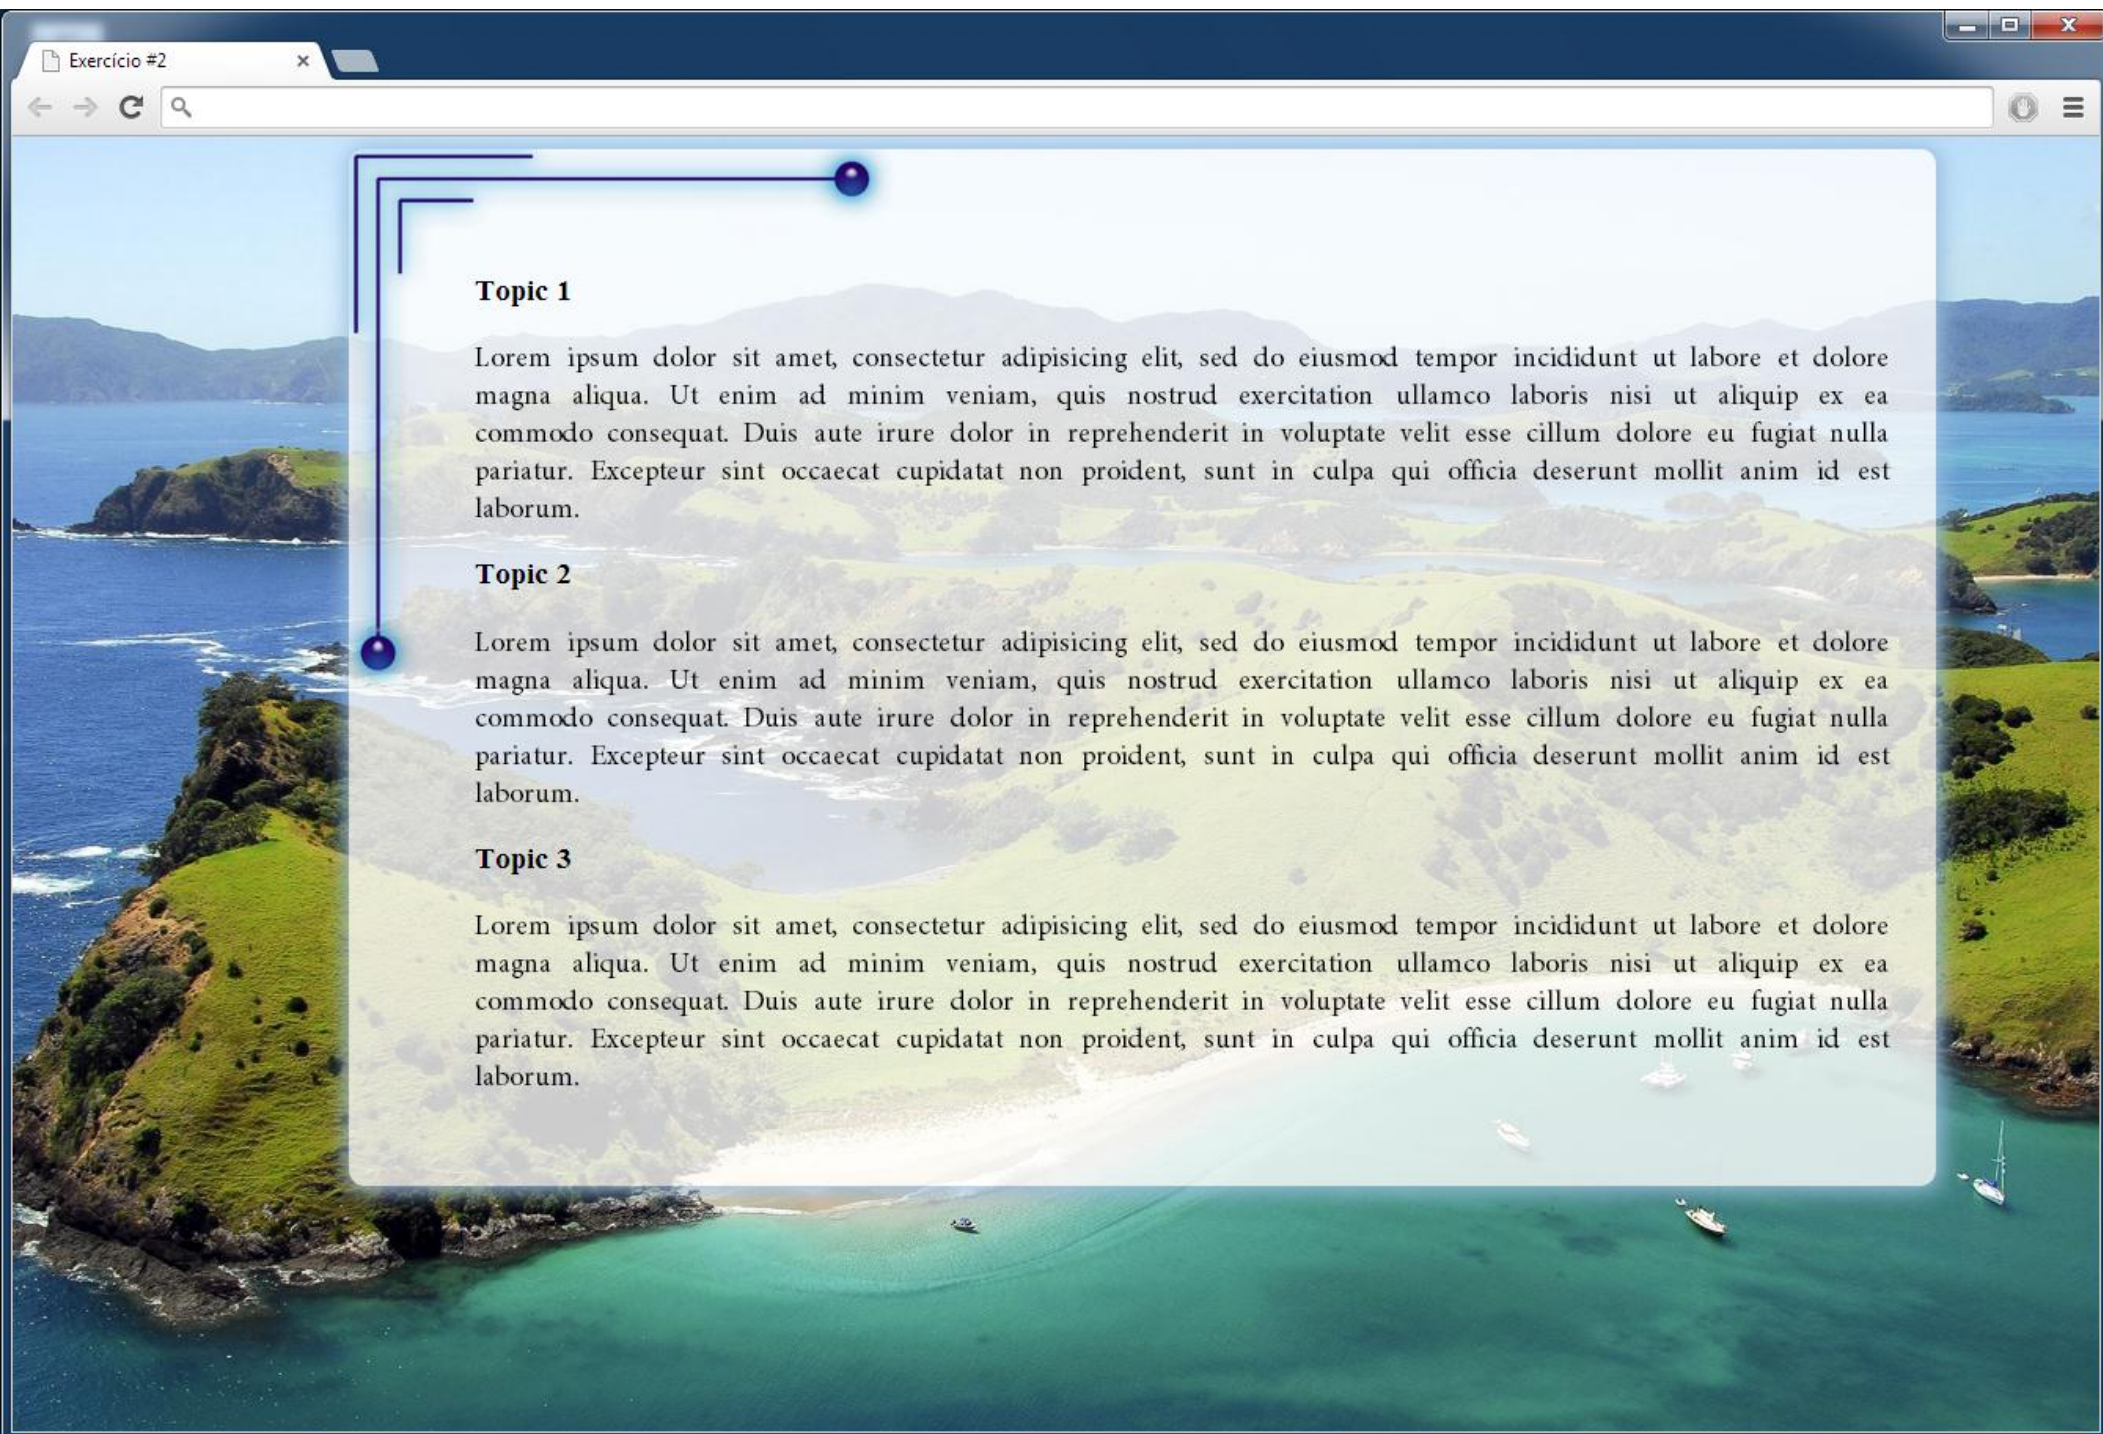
Exercício #2

Topic 1

Lorem ipsum dolor sit amet, consectetur adipisicing elit, sed do eiusmod tempor incididunt ut labore et dolore magna aliqua. Ut enim ad minim veniam, quis nostrud exercitation ullamco laboris nisi ut aliquip ex ea commodo consequat. Duis aute irure dolor in reprehenderit in voluptate velit esse cillum dolore eu fugiat nulla pariatur. Excepteur sint occaecat cupidatat non proident, sunt in culpa qui officia deserunt mollit anim id est laborum.

Topic 2

Lorem ipsum dolor sit amet, consectetur adipisicing elit, sed do eiusmod tempor incididunt ut labore et dolore magna aliqua. Ut enim ad minim veniam, quis nostrud exercitation ullamco laboris nisi ut aliquip ex ea commodo consequat. Duis aute irure dolor in reprehenderit in voluptate velit esse cillum dolore eu fugiat nulla pariatur. Excepteur sint occaecat cupidatat non proident, sunt in culpa qui officia deserunt mollit anim id est laborum.

Topic 3

Lorem ipsum dolor sit amet, consectetur adipisicing elit, sed do eiusmod tempor incididunt ut labore et dolore magna aliqua. Ut enim ad minim veniam, quis nostrud exercitation ullamco laboris nisi ut aliquip ex ea commodo consequat. Duis aute irure dolor in reprehenderit in voluptate velit esse cillum dolore eu fugiat nulla pariatur. Excepteur sint occaecat cupidatat non proident, sunt in culpa qui officia deserunt mollit anim id est laborum.